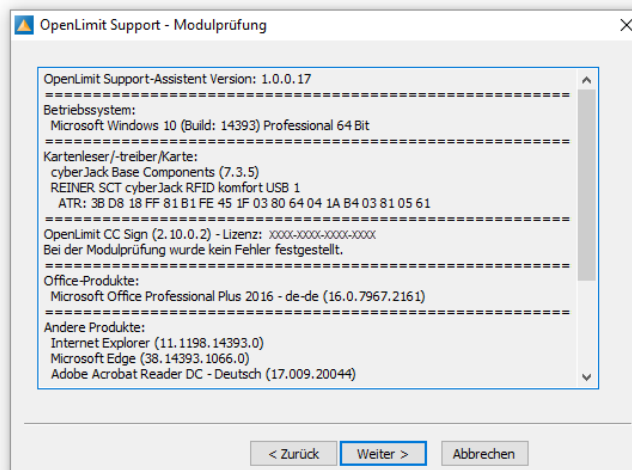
OpenLimit Support - Modulprüfung

OpenLimit Support-Assistent Version: 1.0.0.17
==========================================
Betriebssystem:
Microsoft Windows 10 (Build: 14393) Professional 64 Bit
==========================================
Kartenleser/-treiber/Karte:
cyberJack Base Components (7.3.5)
REINER SCT cyberJack RFID komfort USB 1
ATR: 3B D8 18 FF 81 B1 FE 45 1F 03 80 64 04 1A B4 03 81 05 61
==========================================
OpenLimit CC Sign (2.10.0.2) - Lizenz: XXXX-XXXX-XXXX-XXXX
Bei der Modulprüfung wurde kein Fehler festgestellt.
==========================================
Office-Produkte:
Microsoft Office Professional Plus 2016 - de-de (16.0.7967.2161)
==========================================
Andere Produkte:
Internet Explorer (11.1198.14393.0)
Microsoft Edge (38.14393.1066.0)
Adobe Acrobat Reader DC - Deutsch (17.009.20044)

< Zurück
Weiter >
Abbrechen